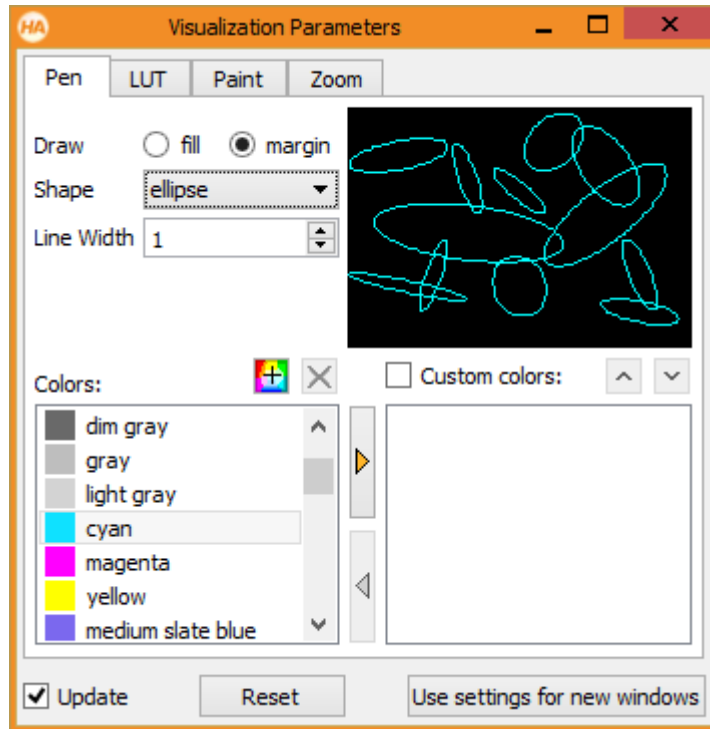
HA Visualization Parameters

Pen LUT Paint Zoom

Draw fill margin

Shape ellipse

Line Width 1

Colors:

Custom colors:

dim gray
gray
light gray
cyan
magenta
yellow
medium slate blue

Update Reset Use settings for new windows